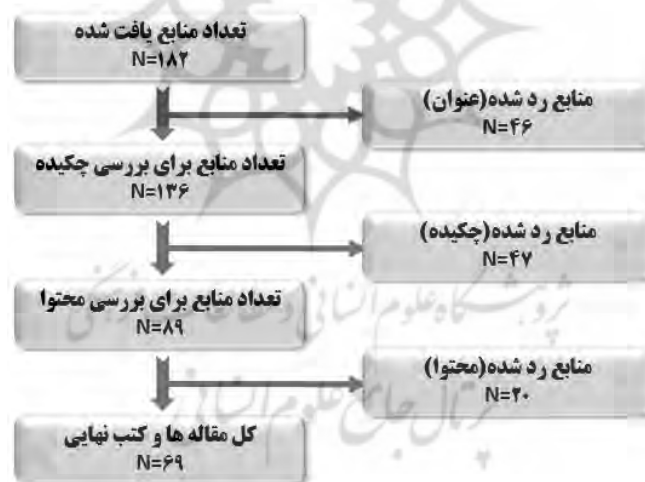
تعداد منابع یافت شده
N=۱۸۲

منابع رد شده(عنوان)
N=۴۶

تعداد منابع برای بررسی چکیده
N=۱۳۶

منابع رد شده(چکیده)
N=۴۷

تعداد منابع برای بررسی محتوا
N=۸۹

منابع رد شده(محتوا)
N=۲۰

کل مقاله ها و کتب نهایی
N=۶۹

پژوهشگاه علوم انسانی و مطالعات فرهنگی
پرتال جامع علوم انسانی